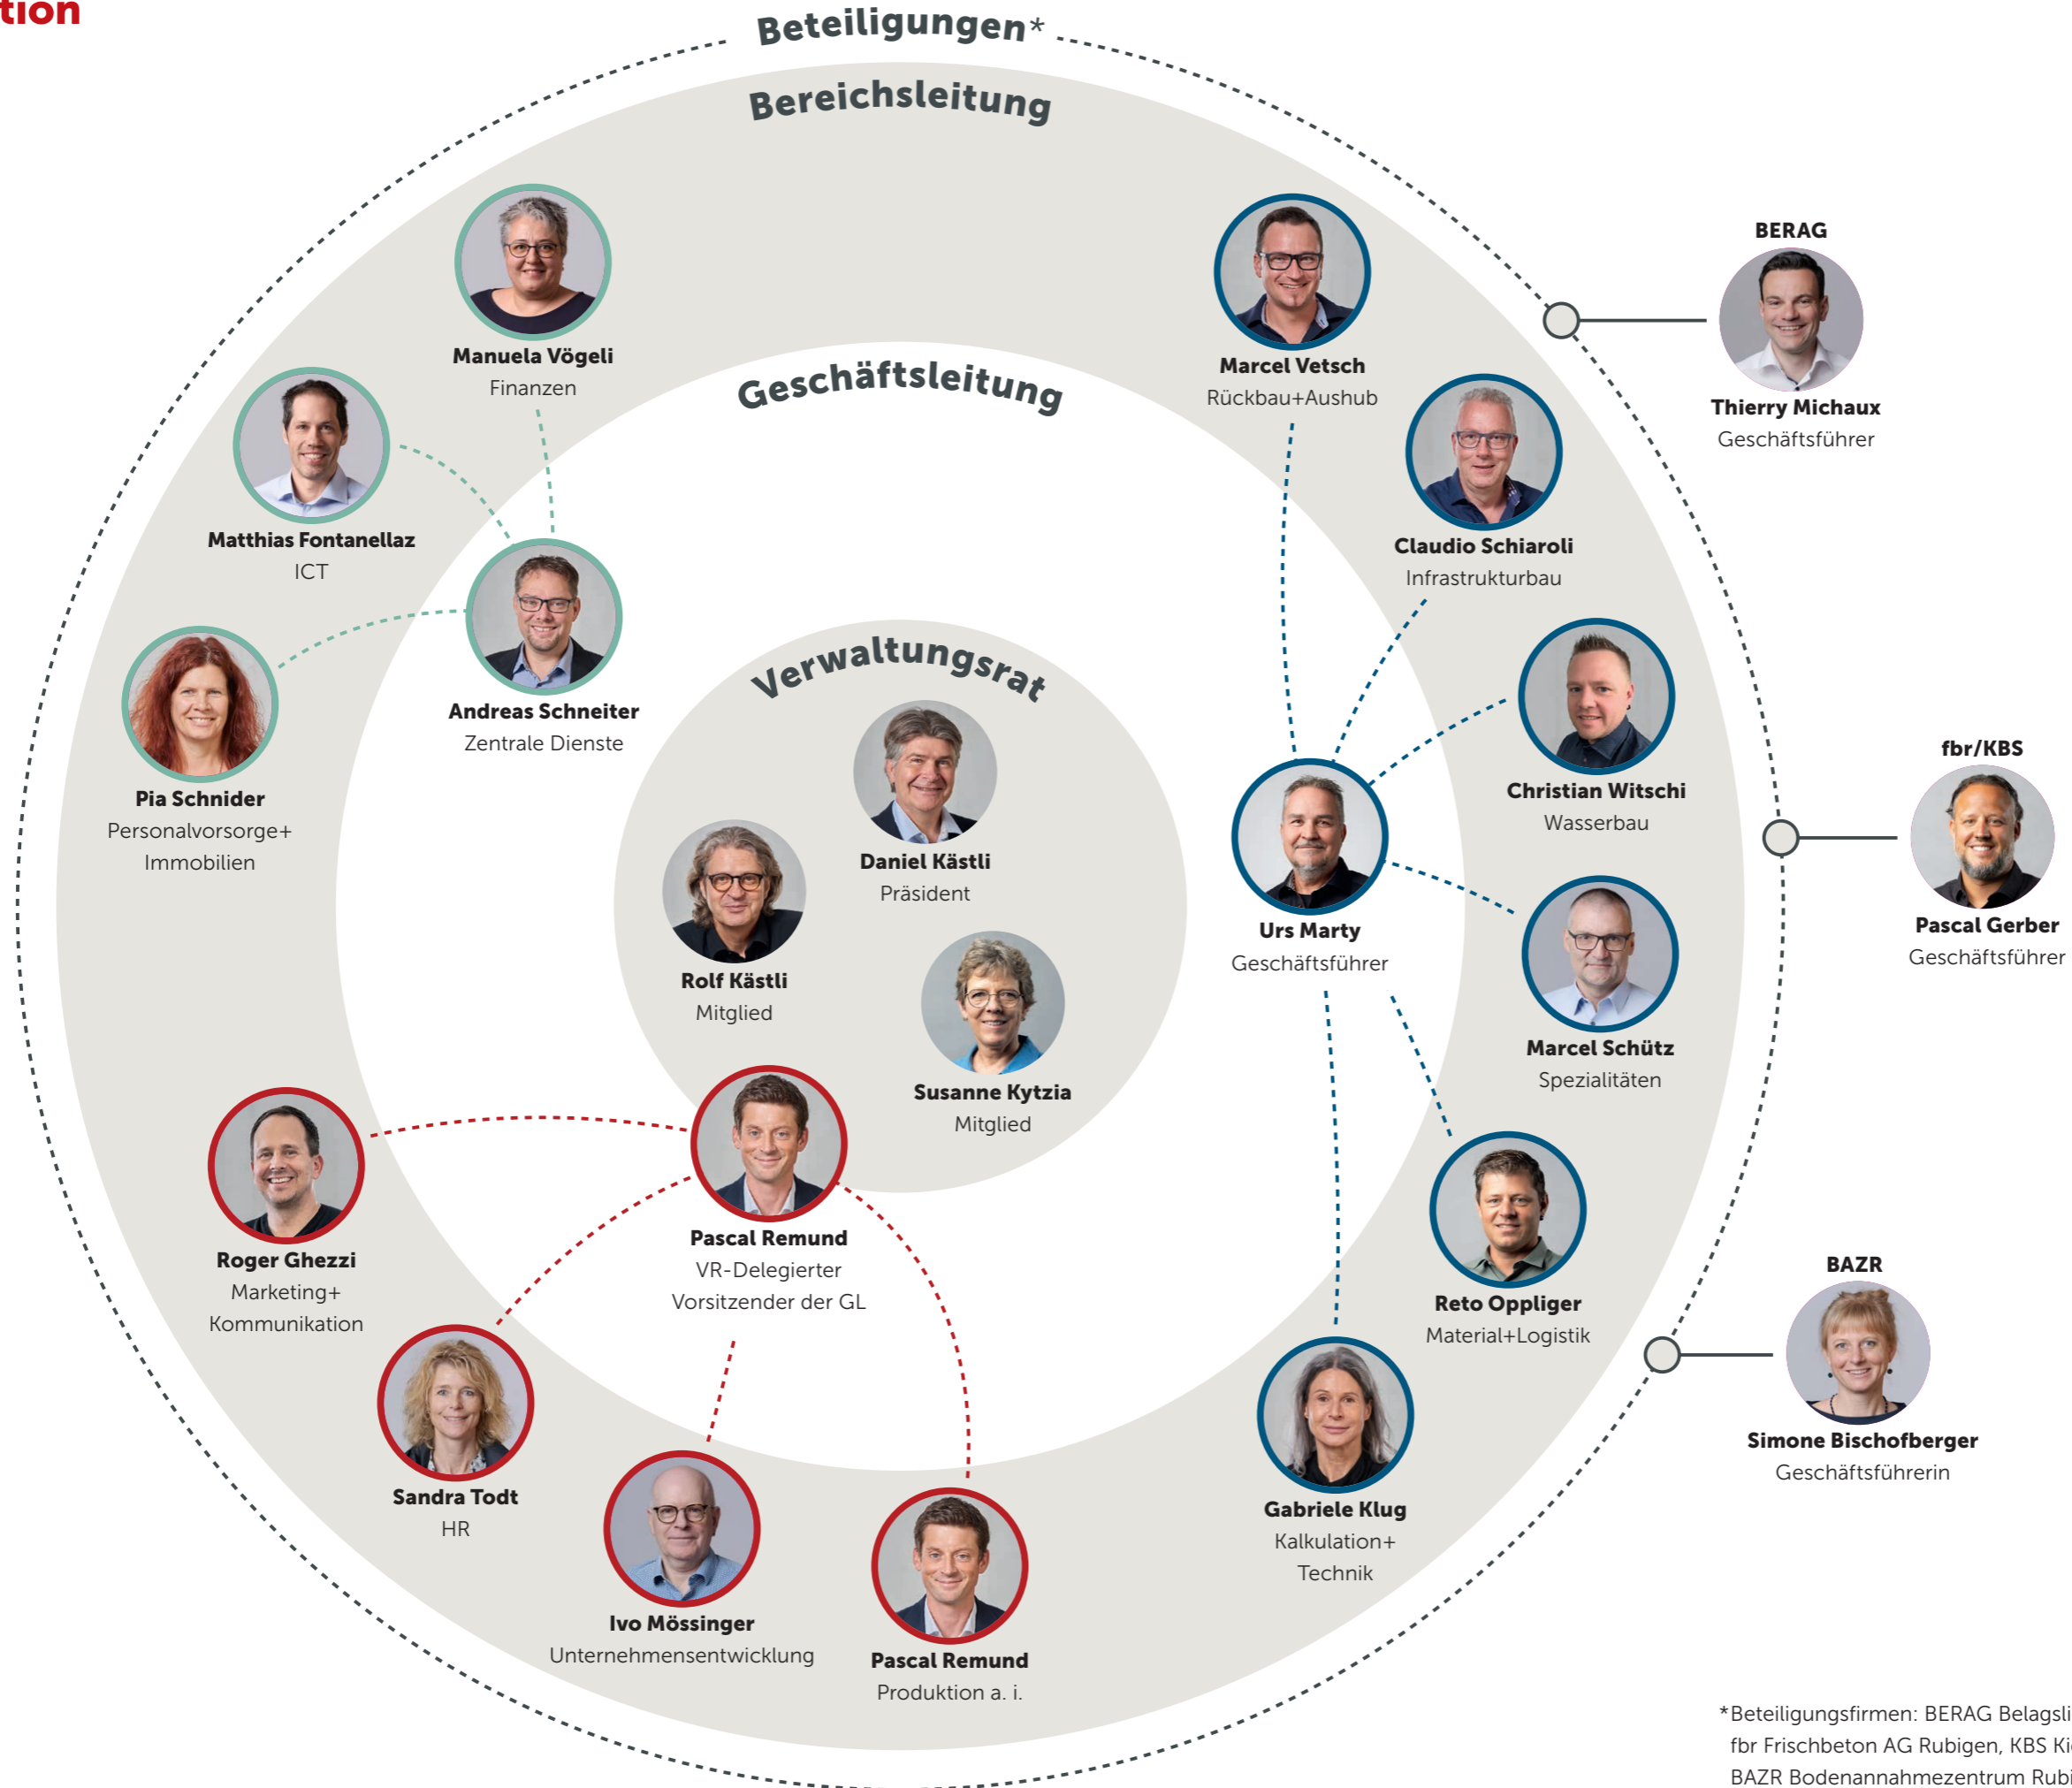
tion

Beteiligungen*

Bereichsleitung

Geschäftsleitung

Verwaltungsrat

Manuela Vögeli
Finanzen

Matthias Fontanellaz
ICT

Andreas Schneiter
Zentrale Dienste

Pia Schnider
Personalvorsorge+ Immobilien

Marcel Vetsch
Rückbau+Aushub

Claudio Schiaroli
Infrastrukturbau

Christian Witschi
Wasserbau

Urs Marty
Geschäftsführer

Marcel Schütz
Spezialitäten

Reto Oppliger
Material+Logistik

Gabriele Klug
Kalkulation+ Technik

Daniel Kästli
Präsident

Rolf Kästli
Mitglied

Susanne Kytzia
Mitglied

Pascal Remund
VR-Delegierter
Vorsitzender der GL

Roger Ghezzi
Marketing+ Kommunikation

Sandra Todt
HR

Ivo Mössinger
Unternehmensentwicklung

Pascal Remund
Produktion a. i.

BERAG
Thierry Michaux
Geschäftsführer

fbr/KBS
Pascal Gerber
Geschäftsführer

BAZR
Simone Bischofberger
Geschäftsführerin

*Beteiligungsfirmen: BERAG Belagsli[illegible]
fbr Frischbeton AG Rubigen, KBS Ki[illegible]
BAZR Bodenannahmezentrum Rubi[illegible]